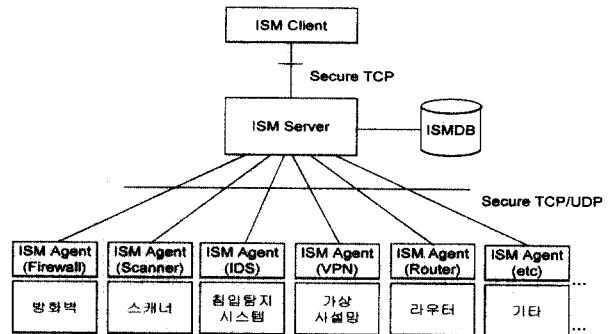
ISM Client

Secure TCP

ISM Server

ISMDB

Secure TCP/UDP

ISM Agent (Firewall)

방화벽

ISM Agent (Scanner)

스캐너

ISM Agent (IDS)

침입탐지 시스템

ISM Agent (VPN)

가상 사설망

ISM Agent (Router)

라우터

ISM Agent (etc)

기타

...

...